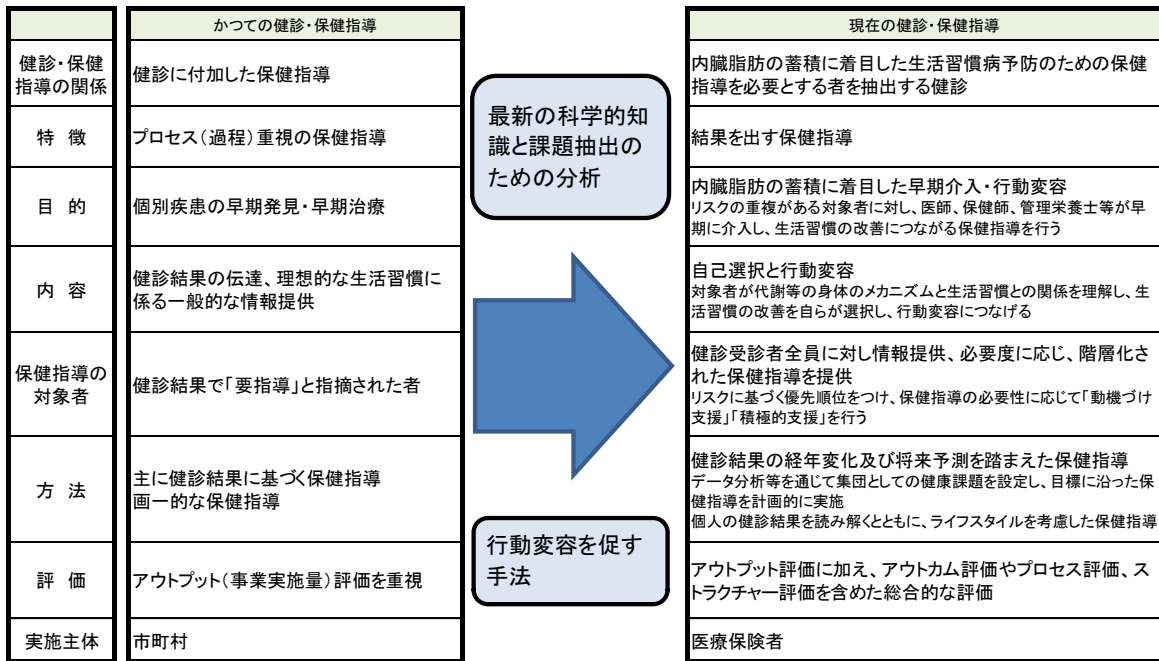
|  | かつての健診・保健指導 |
|---|---|
| 健診・保健指導の関係 | 健診に付加した保健指導 |
| 特　徴 | プロセス(過程)重視の保健指導 |
| 目　的 | 個別疾患の早期発見・早期治療 |
| 内　容 | 健診結果の伝達、理想的な生活習慣に係る一般的な情報提供 |
| 保健指導の対象者 | 健診結果で「要指導」と指摘された者 |
| 方　法 | 主に健診結果に基づく保健指導<br>画一的な保健指導 |
| 評　価 | アウトプット(事業実施量)評価を重視 |
| 実施主体 | 市町村 |

最新の科学的知識と課題抽出のための分析

行動変容を促す手法

| 現在の健診・保健指導 |
|---|
| 内臓脂肪の蓄積に着目した生活習慣病予防のための保健指導を必要とする者を抽出する健診 |
| 結果を出す保健指導 |
| 内臓脂肪の蓄積に着目した早期介入・行動変容<br>リスクの重複がある対象者に対し、医師、保健師、管理栄養士等が早期に介入し、生活習慣の改善につながる保健指導を行う |
| 自己選択と行動変容<br>対象者が代謝等の身体のメカニズムと生活習慣との関係を理解し、生活習慣の改善を自らが選択し、行動変容につなげる |
| 健診受診者全員に対し情報提供、必要度に応じ、階層化された保健指導を提供<br>リスクに基づく優先順位をつけ、保健指導の必要性に応じて「動機づけ支援」「積極的支援」を行う |
| 健診結果の経年変化及び将来予測を踏まえた保健指導<br>データ分析等を通じて集団としての健康課題を設定し、目標に沿った保健指導を計画的に実施<br>個人の健診結果を読み解くとともに、ライフスタイルを考慮した保健指導 |
| アウトプット評価に加え、アウトカム評価やプロセス評価、ストラクチャー評価を含めた総合的な評価 |
| 医療保険者 |